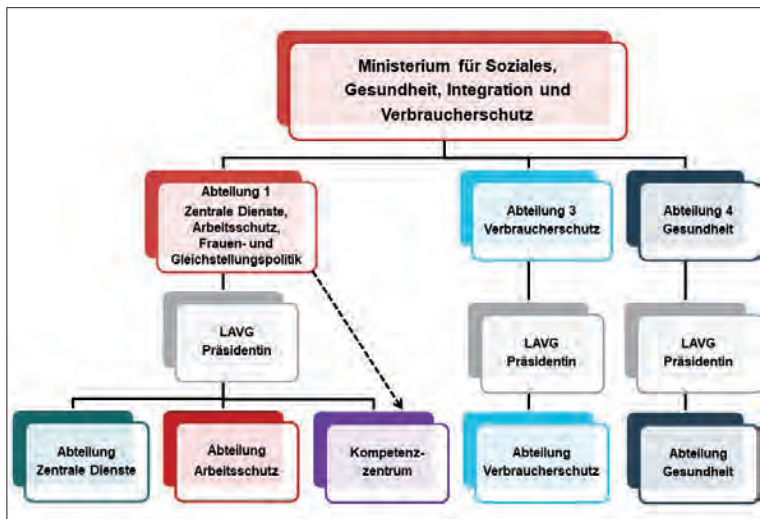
Ministerium für Soziales, Gesundheit, Integration und Verbraucherschutz

Abteilung 1
Zentrale Dienste, Arbeitsschutz, Frauen- und Gleichstellungspolitik

Abteilung 3
Verbraucherschutz

Abteilung 4
Gesundheit

LAVG
Präsidentin

LAVG
Präsidentin

LAVG
Präsidentin

Abteilung
Zentrale Dienste

Abteilung
Arbeitsschutz

Kompetenzzentrum

Abteilung
Verbraucherschutz

Abteilung
Gesundheit